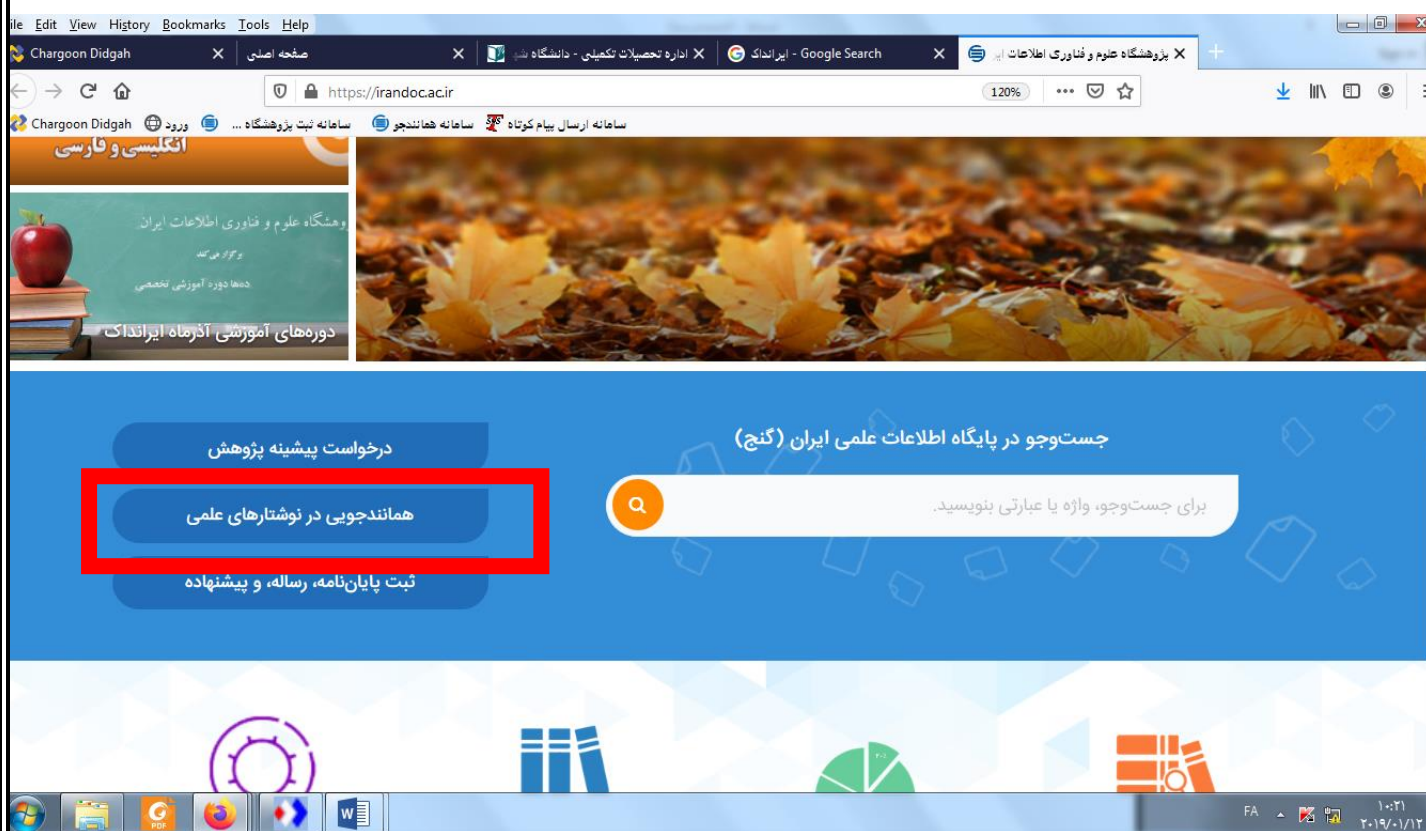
ile Edit View History Bookmarks Tools Help

Chargoon Didgah
صفحه اصلی
اداره تحصیلات تکمیلی - دانشگاه ش
ایرانداک - Google Search
پژوهشگاه علوم و فناوری اطلاعات ای

https://irandoc.ac.ir
120%

Chargoon Didgah
ورود
سامانه ثبت پژوهشگاه ...
سامانه همانندجو
سامانه ارسال پیام کوتاه

انگلیسی و فارسی

وهشگاه علوم و فناوری اطلاعات ایران
برگزار می‌کند
دهها دوره آموزشی تخصصی
دوره‌های آموزشی آذرماه ایرانداک

درخواست پیشینه پژوهش
همانندجویی در نوشتارهای علمی
ثبت پایان‌نامه، رساله، و پیشنهاده

جست‌وجو در پایگاه اطلاعات علمی ایران (گنج)
برای جست‌وجو، واژه یا عبارتی بنویسید.

FA
۱۰:۲۱
۲۰۱۹/۰۱/۱۲